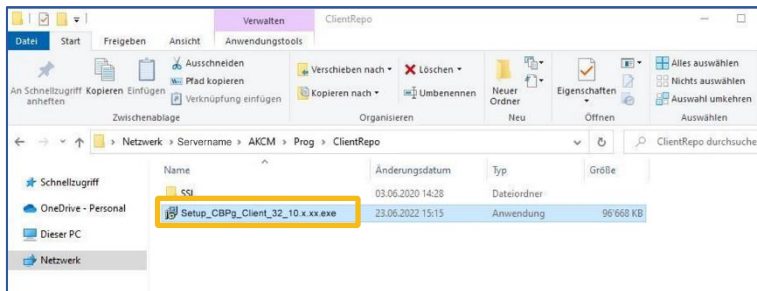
Verwalten ClientRepo

Datei Start Freigeben Ansicht Anwendungstools

An Schnellzugriff anheften Kopieren Einfügen Ausschneiden Pfad kopieren Verknüpfung einfügen
Zwischenablage

Verschieben nach Löschen Kopieren nach Umbenennen
Organisieren

Neuer Ordner
Neu

Eigenschaften
Öffnen

Alles auswählen Nichts auswählen Auswahl umkehren
Auswählen

> Netzwerk > Servername > AKCM > Prog > ClientRepo

ClientRepo durchsuche

Schnellzugriff
OneDrive - Personal
Dieser PC
Netzwerk

| Name | Änderungsdatum | Typ | Größe |
|---|---|---|---|
| SSL | 03.06.2020 14:28 | Dateiordner | |
| Setup_CBPg_Client_32_10.x.xx.exe | 23.06.2022 15:15 | Anwendung | 96'668 KB |